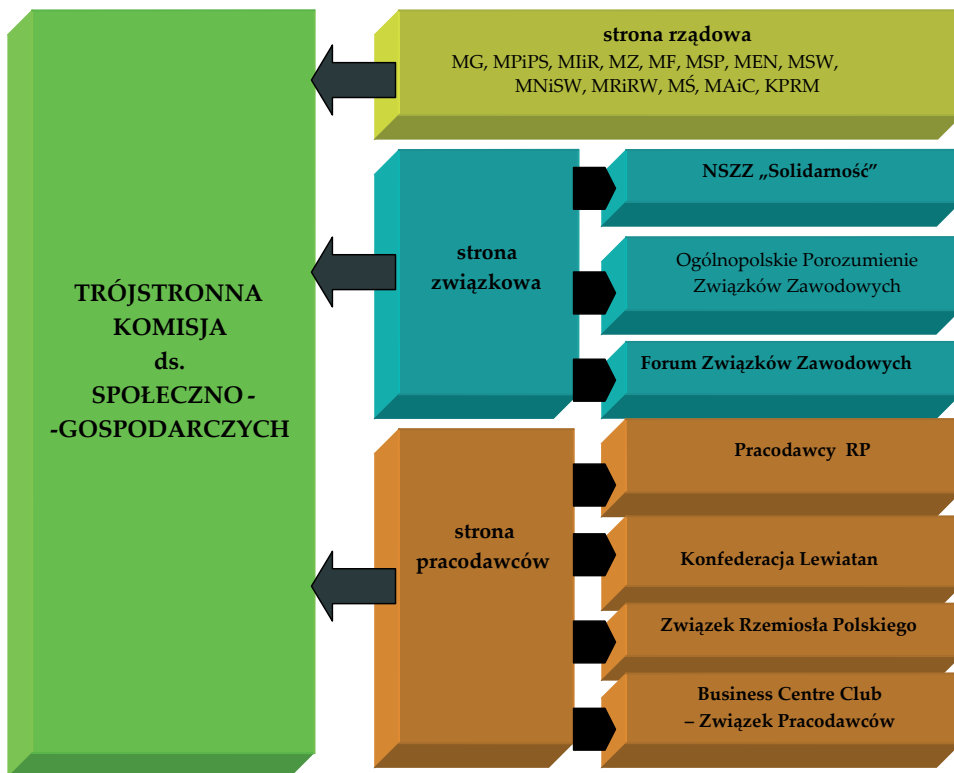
TRÓJSTRONNA KOMISJA ds. SPOŁECZNO - -GOSPODARCZYCH

strona rządowa
MG, MPiPS, MIiR, MZ, MF, MSP, MEN, MSW, MNiSW, MRiRW, MŚ, MAiC, KPRM

strona związkowa

NSZZ „Solidarność"

Ogólnopolskie Porozumienie Związków Zawodowych

Forum Związków Zawodowych

strona pracodawców

Pracodawcy RP

Konfederacja Lewiatan

Związek Rzemiosła Polskiego

Business Centre Club – Związek Pracodawców